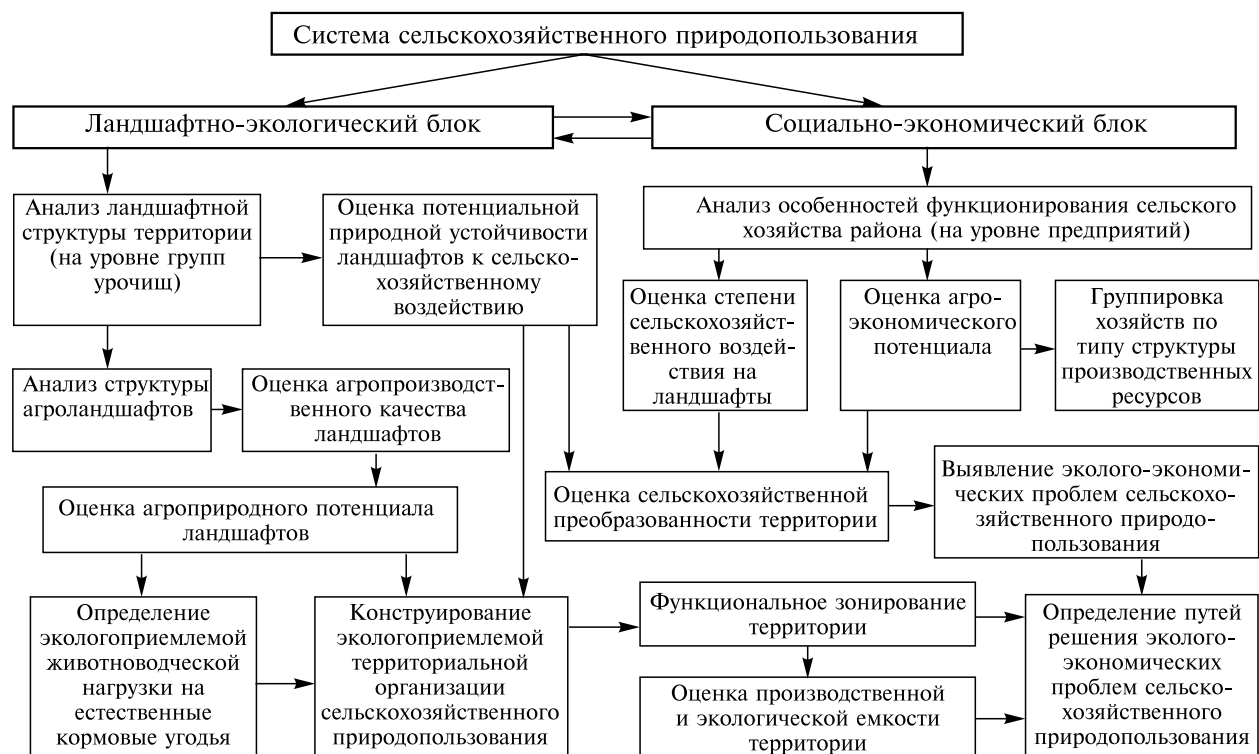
Система сельскохозяйственного природопользования

Ландшафтно-экологический блок

Социально-экономический блок

Анализ ландшафтной структуры территории (на уровне групп урочищ)

Оценка потенциальной природной устойчивости ландшафтов к сельскохозяйственному воздействию

Анализ особенностей функционирования сельского хозяйства района (на уровне предприятий)

Оценка степени сельскохозяйственного воздействия на ландшафты

Оценка агроэкономического потенциала

Группировка хозяйств по типу структуры производственных ресурсов

Анализ структуры агроландшафтов

Оценка агропроизводственного качества ландшафтов

Оценка сельскохозяйственной преобразованности территории

Выявление эколого-экономических проблем сельскохозяйственного природопользования

Оценка агроприродного потенциала ландшафтов

Определение экологоприемлемой животноводческой нагрузки на естественные кормовые угодья

Конструирование экологоприемлемой территориальной организации сельскохозяйственного природопользования

Функциональное зонирование территории

Оценка производственной и экологической емкости территории

Определение путей решения эколого-экономических проблем сельскохозяйственного природопользования